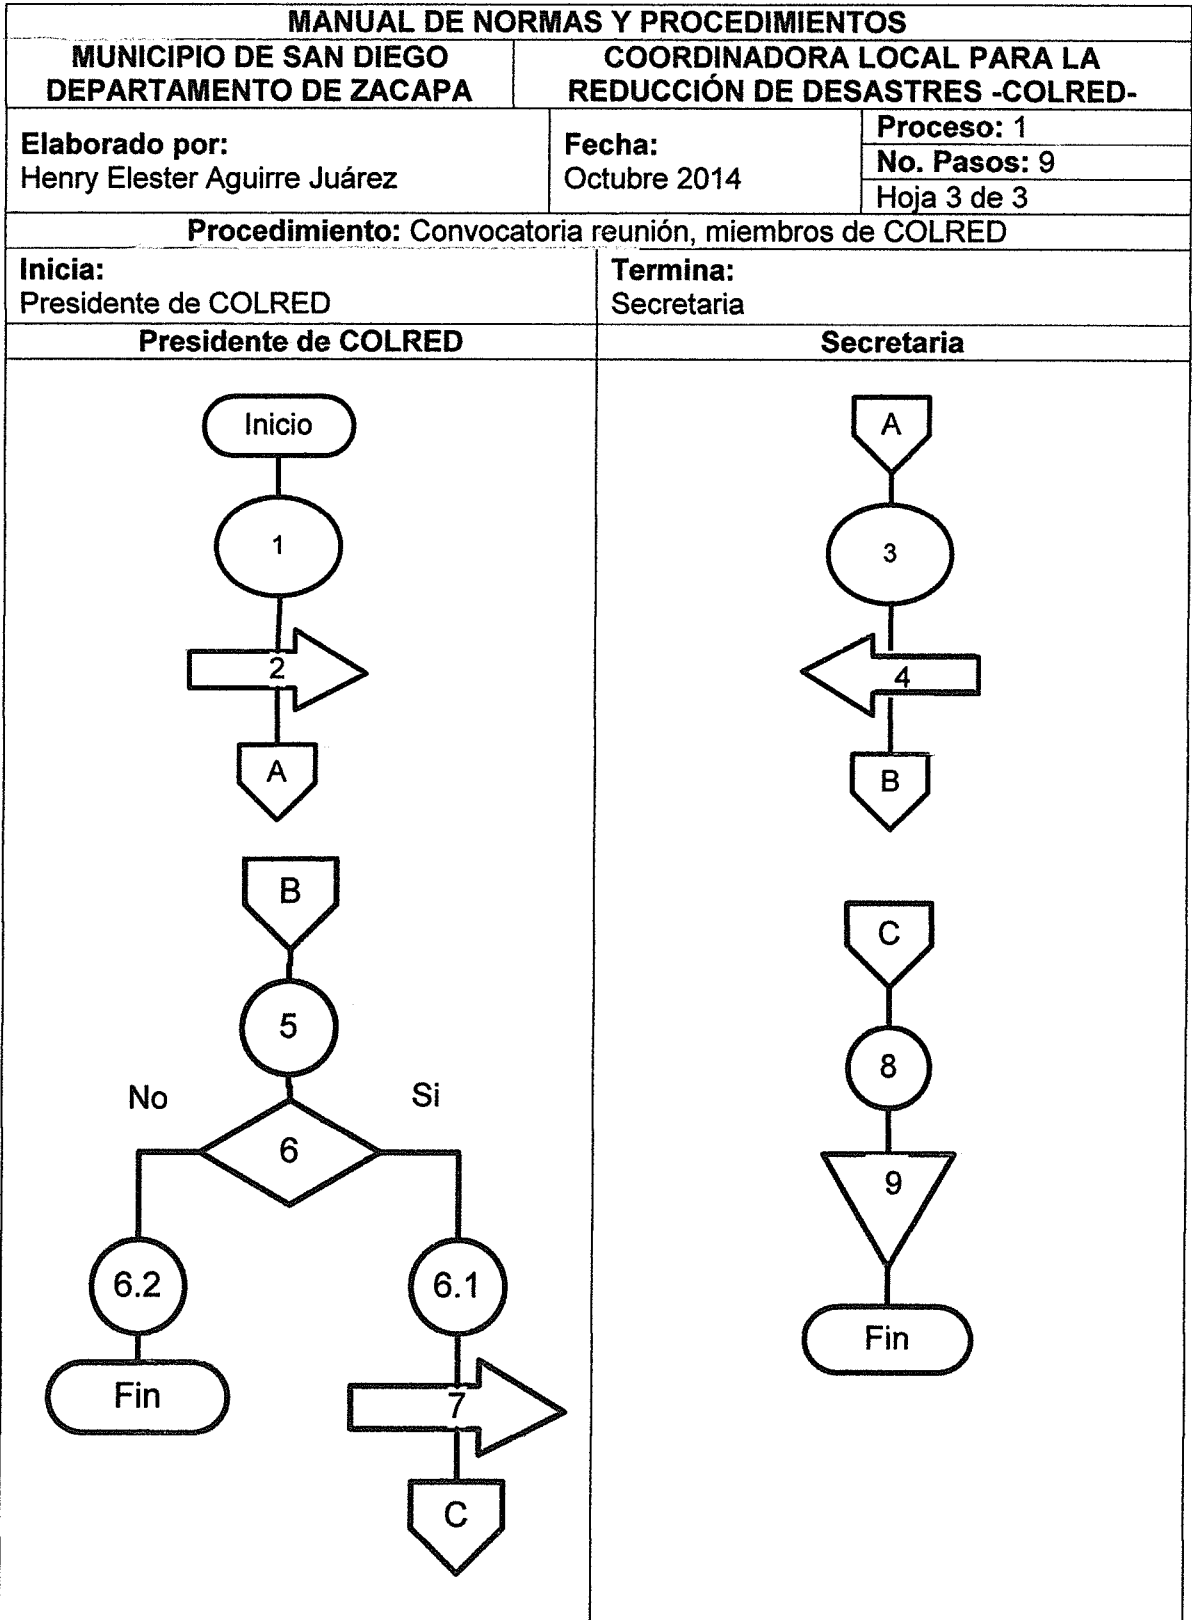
MANUAL DE NORMAS Y PROCEDIMIENTOS

MUNICIPIO DE SAN DIEGO DEPARTAMENTO DE ZACAPA

COORDINADORA LOCAL PARA LA REDUCCIÓN DE DESASTRES -COLRED-

Elaborado por:
Henry Elester Aguirre Juárez

Fecha:
Octubre 2014

Proceso: 1
No. Pasos: 9
Hoja 3 de 3

Procedimiento: Convocatoria reunión, miembros de COLRED

Inicia:
Presidente de COLRED

Termina:
Secretaria

Presidente de COLRED

Inicio
1
2
A

B
5
No
Si
6
6.2
Fin
6.1
7
C

Secretaria

A
3
4
B

C
8
9
Fin